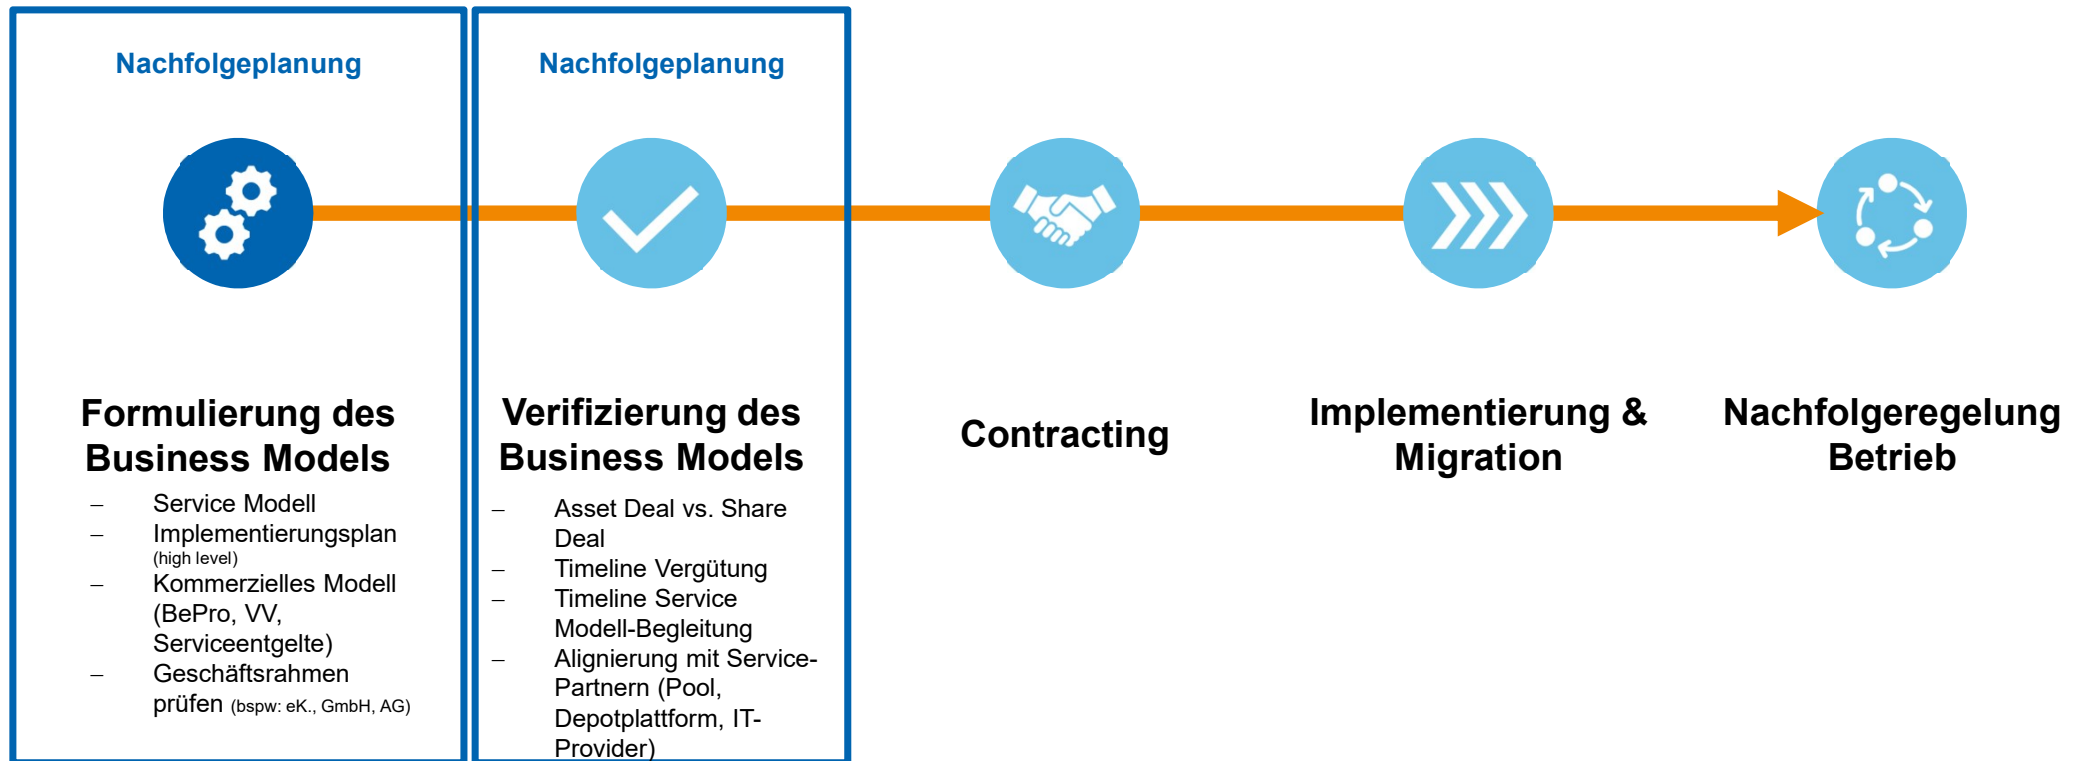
Nachfolgeplanung

Formulierung des Business Models

– Service Modell
– Implementierungsplan (high level)
– Kommerzielles Modell (BePro, VV, Serviceentgelte)
– Geschäftsrahmen prüfen (bspw: eK., GmbH, AG)

Nachfolgeplanung

Verifizierung des Business Models

– Asset Deal vs. Share Deal
– Timeline Vergütung
– Timeline Service Modell-Begleitung
– Alignierung mit Service-Partnern (Pool, Depotplattform, IT-Provider)

Contracting

Implementierung & Migration

Nachfolgeregelung Betrieb